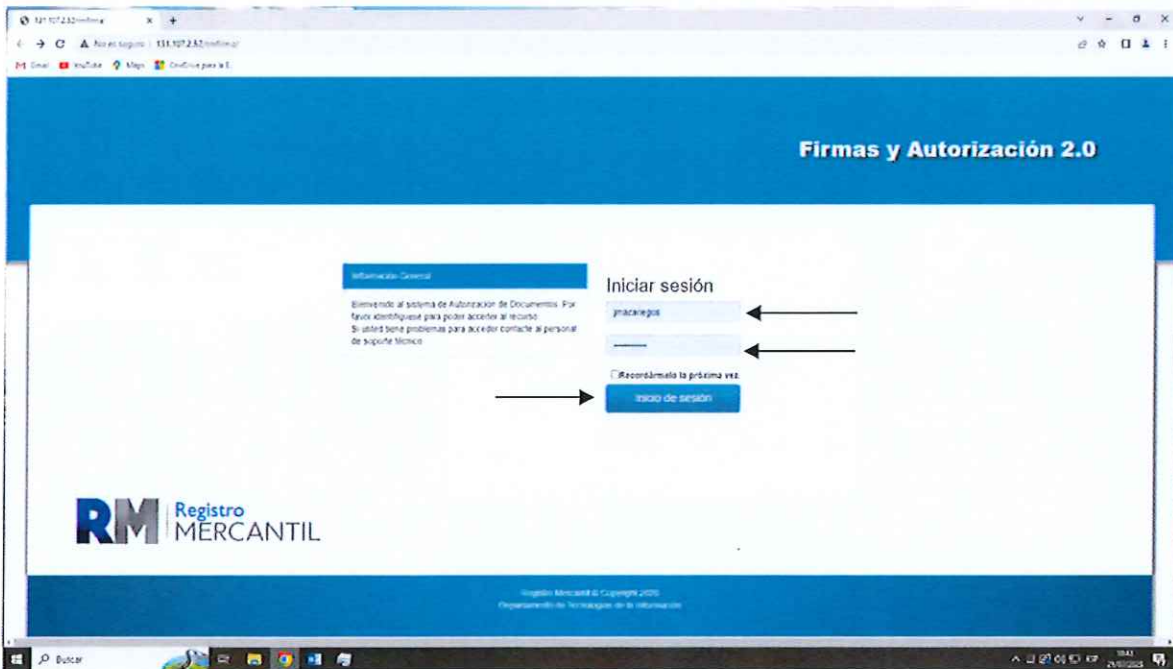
131.107.2.52/mifirma/

No es seguro | 131.107.2.52/mifirma/

Gmail YouTube Maps OneDrive para la E

Firmas y Autorización 2.0

Información General

Bienvenido al sistema de Autorización de Documentos. Por favor identifíquese para poder acceder al recurso. Si usted tiene problemas para acceder contacte al personal de soporte técnico.

Iniciar sesión

jmacariegos

••••••••

Recordármelo la próxima vez

Inicio de sesión

RM Registro MERCANTIL

Registro Mercantil © Copyright 2020
Departamento de Tecnologías de la Información

Buscar

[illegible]